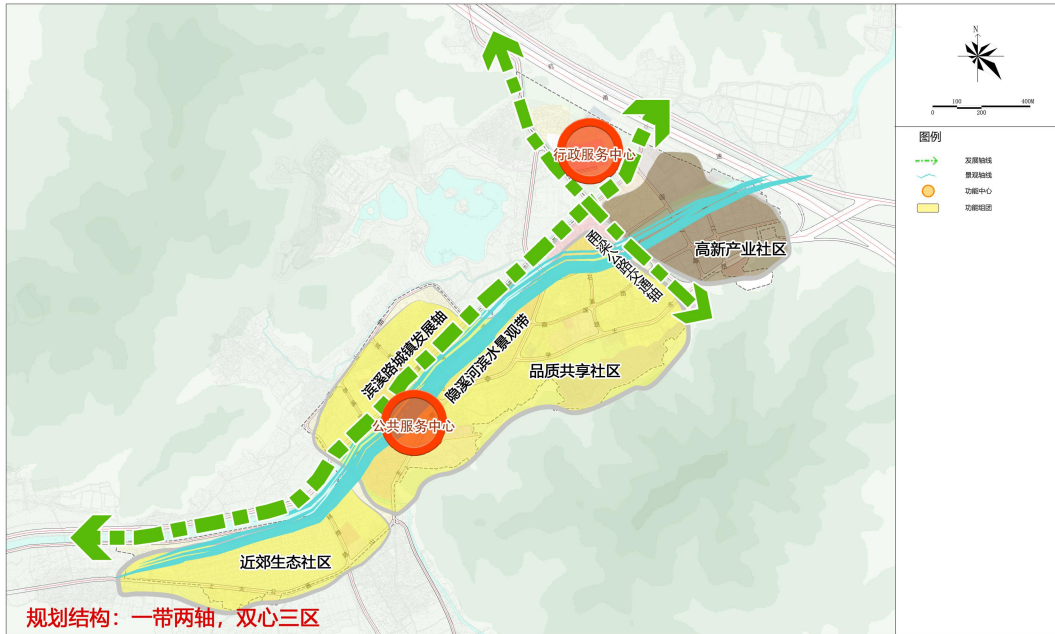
N

0 100 200 400M

图例

发展轴线

景观轴线

功能中心

功能组团

行政服务中心

高新产业社区

隈溪公路发展轴

滨溪路城镇发展轴

隈溪河滨水景观带

品质共享社区

公共服务中心

近郊生态社区

规划结构：一带两轴，双心三区